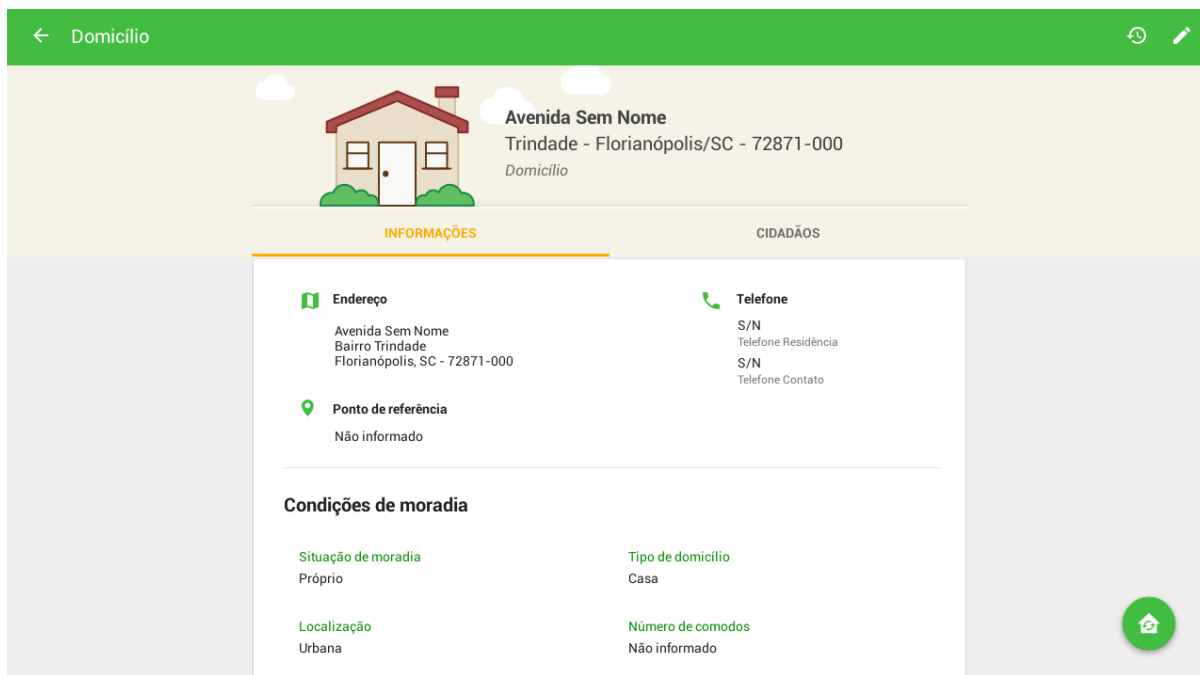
Domicílio

Avenida Sem Nome
Trindade - Florianópolis/SC - 72871-000
Domicílio

INFORMAÇÕES
CIDADÃOS

Endereço
Avenida Sem Nome
Bairro Trindade
Florianópolis, SC - 72871-000

Telefone
S/N
Telefone Residência
S/N
Telefone Contato

Ponto de referência
Não informado

Condições de moradia

Situação de moradia
Próprio

Tipo de domicílio
Casa

Localização
Urbana

Número de comodos
Não informado